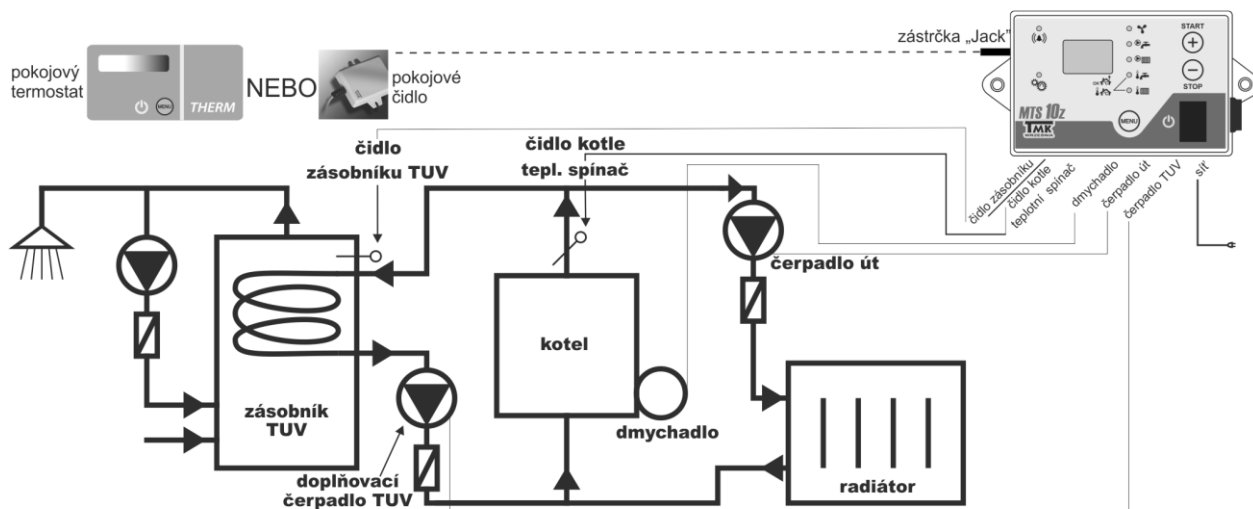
pokojový termostat

THERM

MENU

NEBO

pokojové čidlo

zástrčka „Jack"

START

STOP

MTS 10z

TMK

MENU

čidlo zásobníku TUV

čidlo kotle

tepl. spínač

čidlo zásobníku

čidlo kotle

teplotní spínač

dmychadlo

čerpadlo út

čerpadlo TUV

síť

čerpadlo út

kotel

dmychadlo

zásobník TUV

doplňovací čerpadlo TUV

radiátor